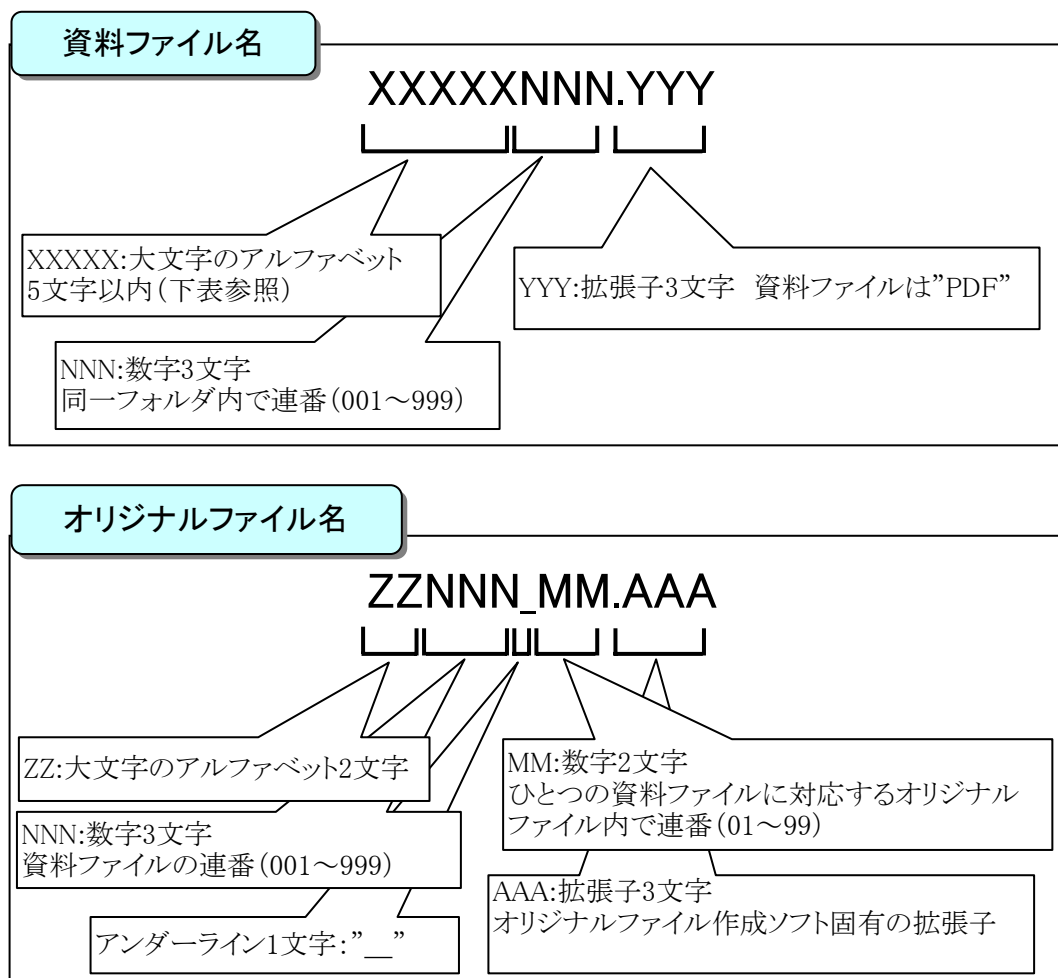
資料ファイル名

XXXXXNNN.YYY

XXXXX:大文字のアルファベット
5文字以内(下表参照)

YYY:拡張子3文字　資料ファイルは"PDF"

NNN:数字3文字
同一フォルダ内で連番(001～999)

オリジナルファイル名

ZZNNN_MM.AAA

ZZ:大文字のアルファベット2文字

MM:数字2文字
ひとつの資料ファイルに対応するオリジナルファイル内で連番(01～99)

NNN:数字3文字
資料ファイルの連番(001～999)

AAA:拡張子3文字
オリジナルファイル作成ソフト固有の拡張子

アンダーライン1文字:"_"